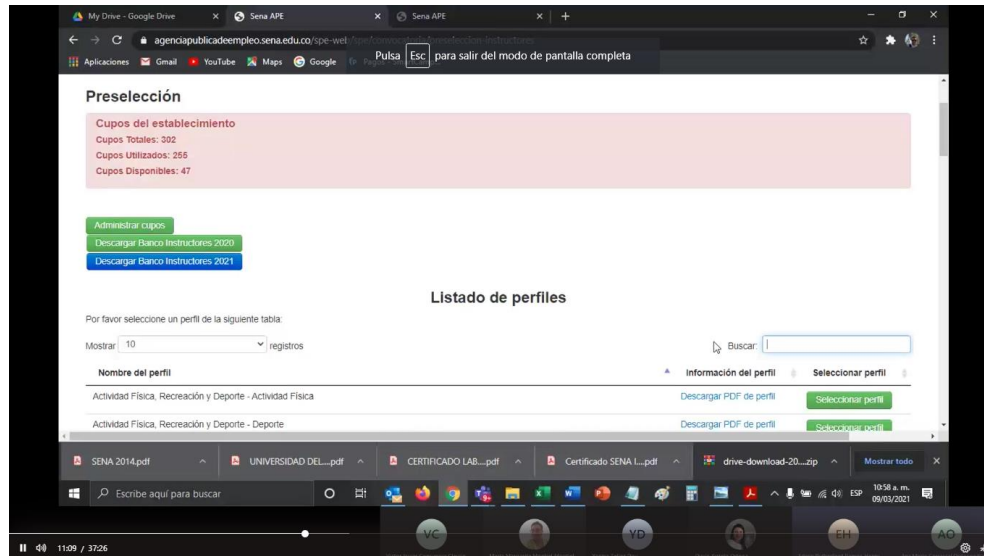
My Drive - Google Drive × Sena APE × Sena APE × +

agenciapublicadeempleo.sena.edu.co/spe-web/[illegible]

Pulsa Esc para salir del modo de pantalla completa

Aplicaciones Gmail YouTube Maps Google

Preselección

Cupos del establecimiento
Cupos Totales: 302
Cupos Utilizados: 255
Cupos Disponibles: 47

Administrar cupos
Descargar Banco Instructores 2020
Descargar Banco Instructores 2021

Listado de perfiles

Por favor seleccione un perfil de la siguiente tabla:

Mostrar 10 registros

Buscar:

| Nombre del perfil | Información del perfil | Seleccionar perfil |
|---|---|---|
| Actividad Física, Recreación y Deporte - Actividad Física | Descargar PDF de perfil | Seleccionar perfil |
| Actividad Física, Recreación y Deporte - Deporte | Descargar PDF de perfil | Seleccionar perfil |

SENA 2014.pdf
UNIVERSIDAD DEL....pdf
CERTIFICADO LAB....pdf
Certificado SENA I....pdf
drive-download-20....zip
Mostrar todo

Escribe aquí para buscar

ESP 10:58 a. m. 09/03/2021

11:09 / 37:26

VC YD EH AO